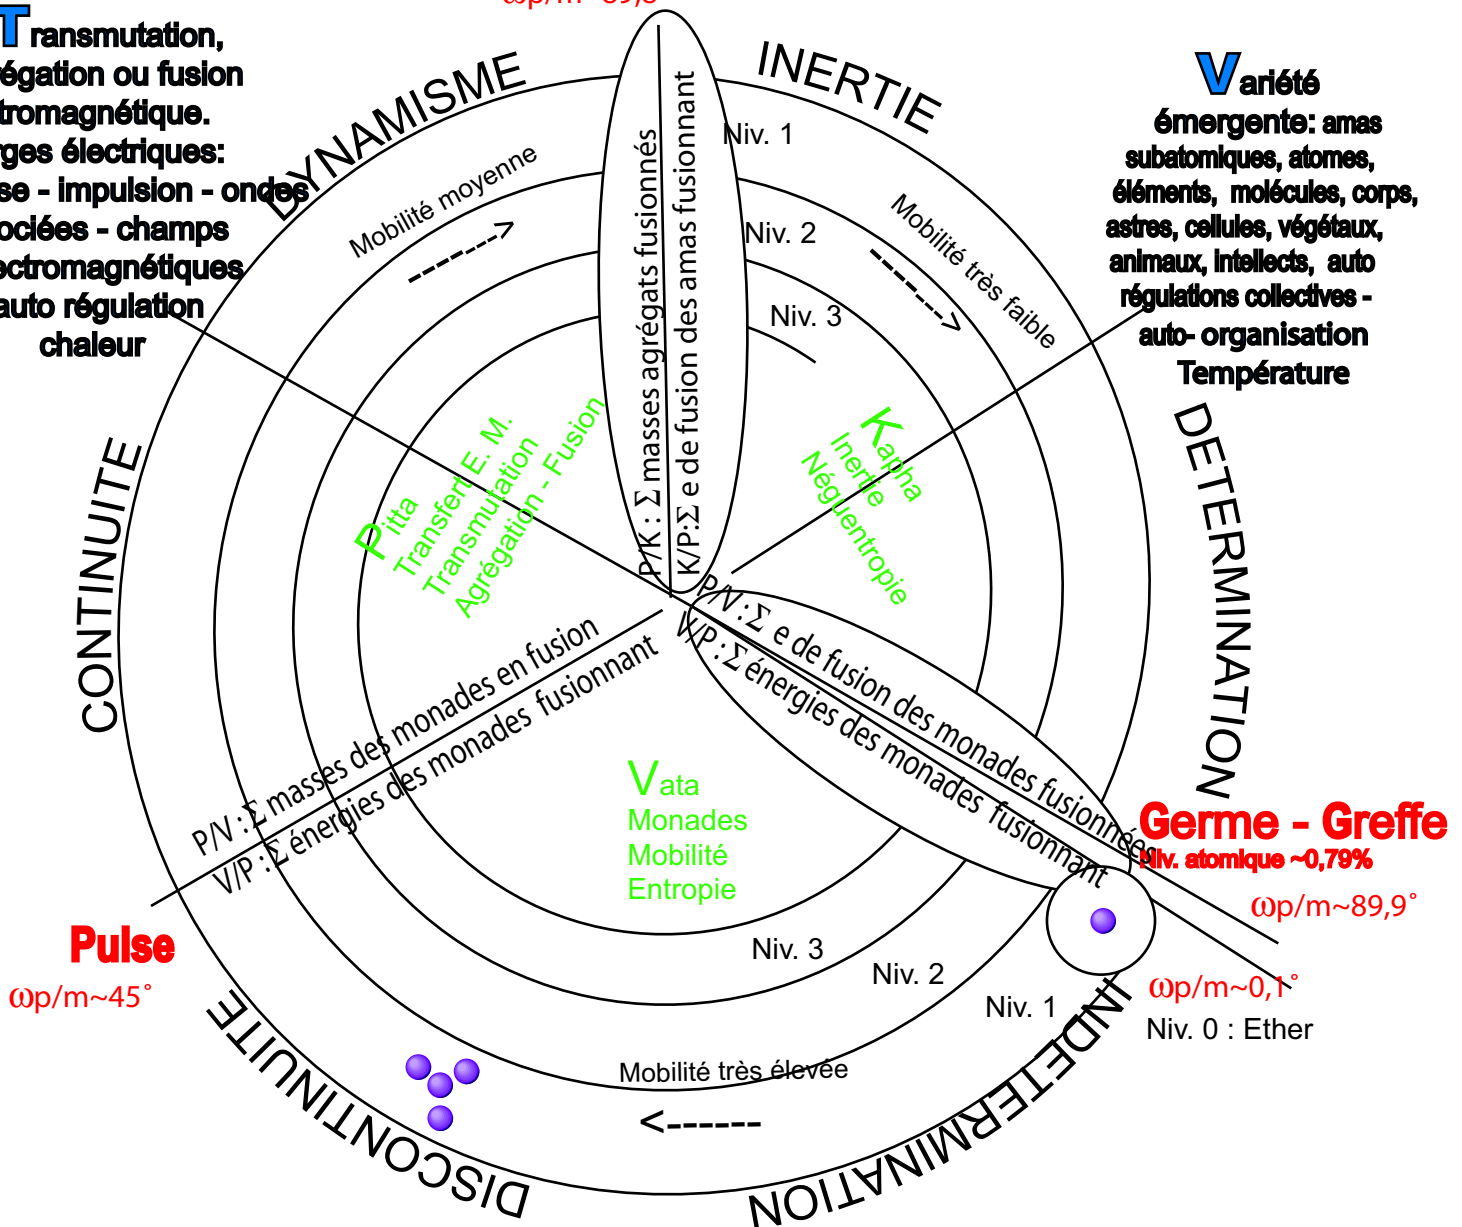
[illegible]

Transmutation,
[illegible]égation ou fusion
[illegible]tromagnétique.
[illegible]rges électriques:
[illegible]se - impulsion - ondes
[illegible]ociées - champs
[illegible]ctromagnétiques
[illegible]auto régulation
chaleur

DYNAMISME

INERTIE

Variété
émergente: amas subatomiques, atomes, éléments, molécules, corps, astres, cellules, végétaux, animaux, intellects, auto régulations collectives - auto- organisation
Température

Mobilité moyenne
- - - - - ->

Niv. 1
Niv. 2
Niv. 3

P/K : Σ masses agrégats fusionnés
K/P:Σ e de fusion des amas fusionnant

Mobilité très faible
- - - - - ->

CONTINUITE

Pitta
Transfert E. M.
Transmutation
Agrégation - Fusion

Kapha
Inertie
Néguentropie

DETERMINATION

P/V : Σ e de fusion des monades fusionnées
V/P : Σ énergies des monades fusionnant

P/V : Σ masses des monades en fusion
V/P : Σ énergies des monades fusionnant

Vata
Monades
Mobilité
Entropie

Germe - Greffe
Niv. atomique ~0,79%

ωp/m~89,9˚

Pulse
ωp/m~45˚

Niv. 3
Niv. 2
Niv. 1

ωp/m~0,1˚
Niv. 0 : Ether

Mobilité très élevée
<- - - - - -

DISCONTINUITE

INDETERMINATION